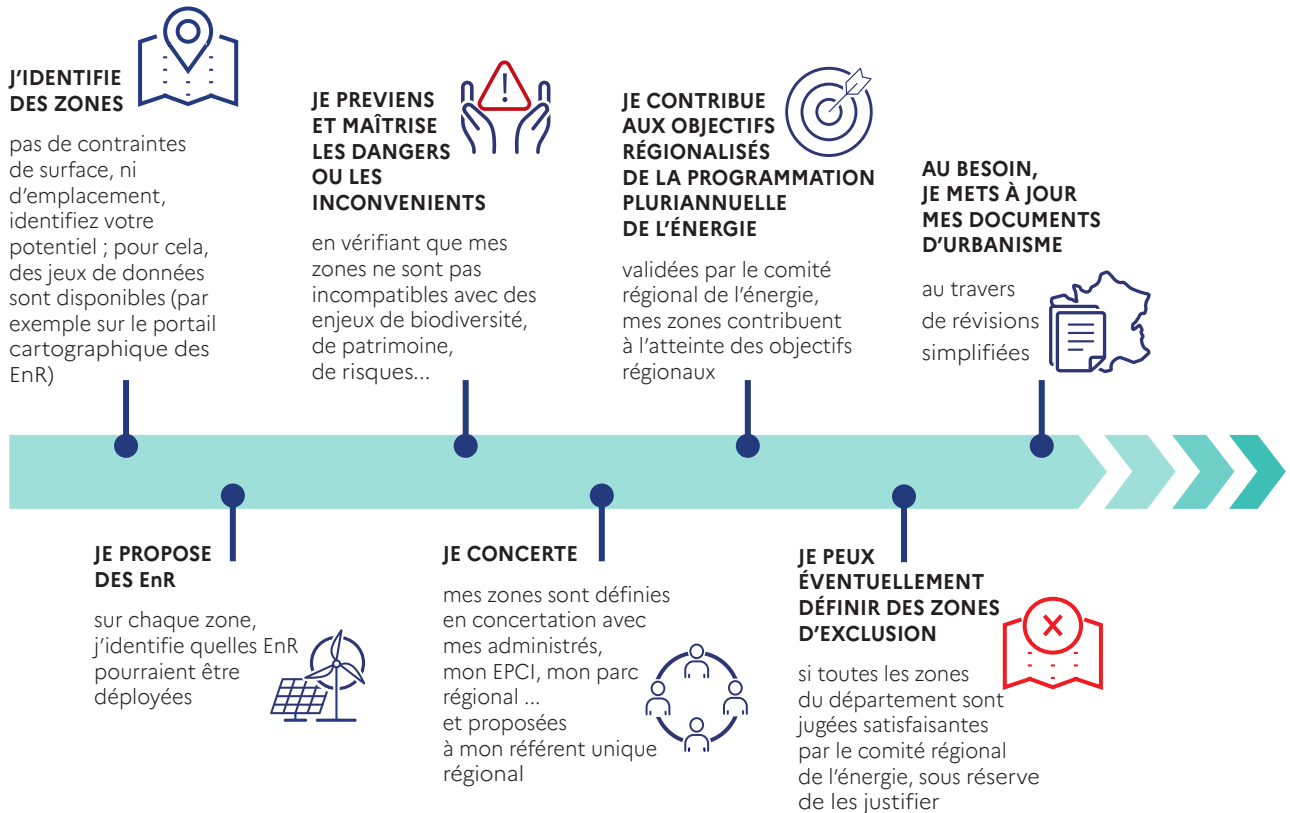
J'IDENTIFIE DES ZONES

pas de contraintes de surface, ni d'emplacement, identifiez votre potentiel ; pour cela, des jeux de données sont disponibles (par exemple sur le portail cartographique des EnR)

JE PREVIENS ET MAÎTRISE LES DANGERS OU LES INCONVENIENTS

en vérifiant que mes zones ne sont pas incompatibles avec des enjeux de biodiversité, de patrimoine, de risques...

JE CONTRIBUE AUX OBJECTIFS RÉGIONALISÉS DE LA PROGRAMMATION PLURIANNUELLE DE L'ÉNERGIE

validées par le comité régional de l'énergie, mes zones contribuent à l'atteinte des objectifs régionaux

AU BESOIN, JE METS À JOUR MES DOCUMENTS D'URBANISME

au travers de révisions simplifiées

JE PROPOSE DES EnR

sur chaque zone, j'identifie quelles EnR pourraient être déployées

JE CONCERTE

mes zones sont définies en concertation avec mes administrés, mon EPCI, mon parc régional ... et proposées à mon référent unique régional

JE PEUX ÉVENTUELLEMENT DÉFINIR DES ZONES D'EXCLUSION

si toutes les zones du département sont jugées satisfaisantes par le comité régional de l'énergie, sous réserve de les justifier